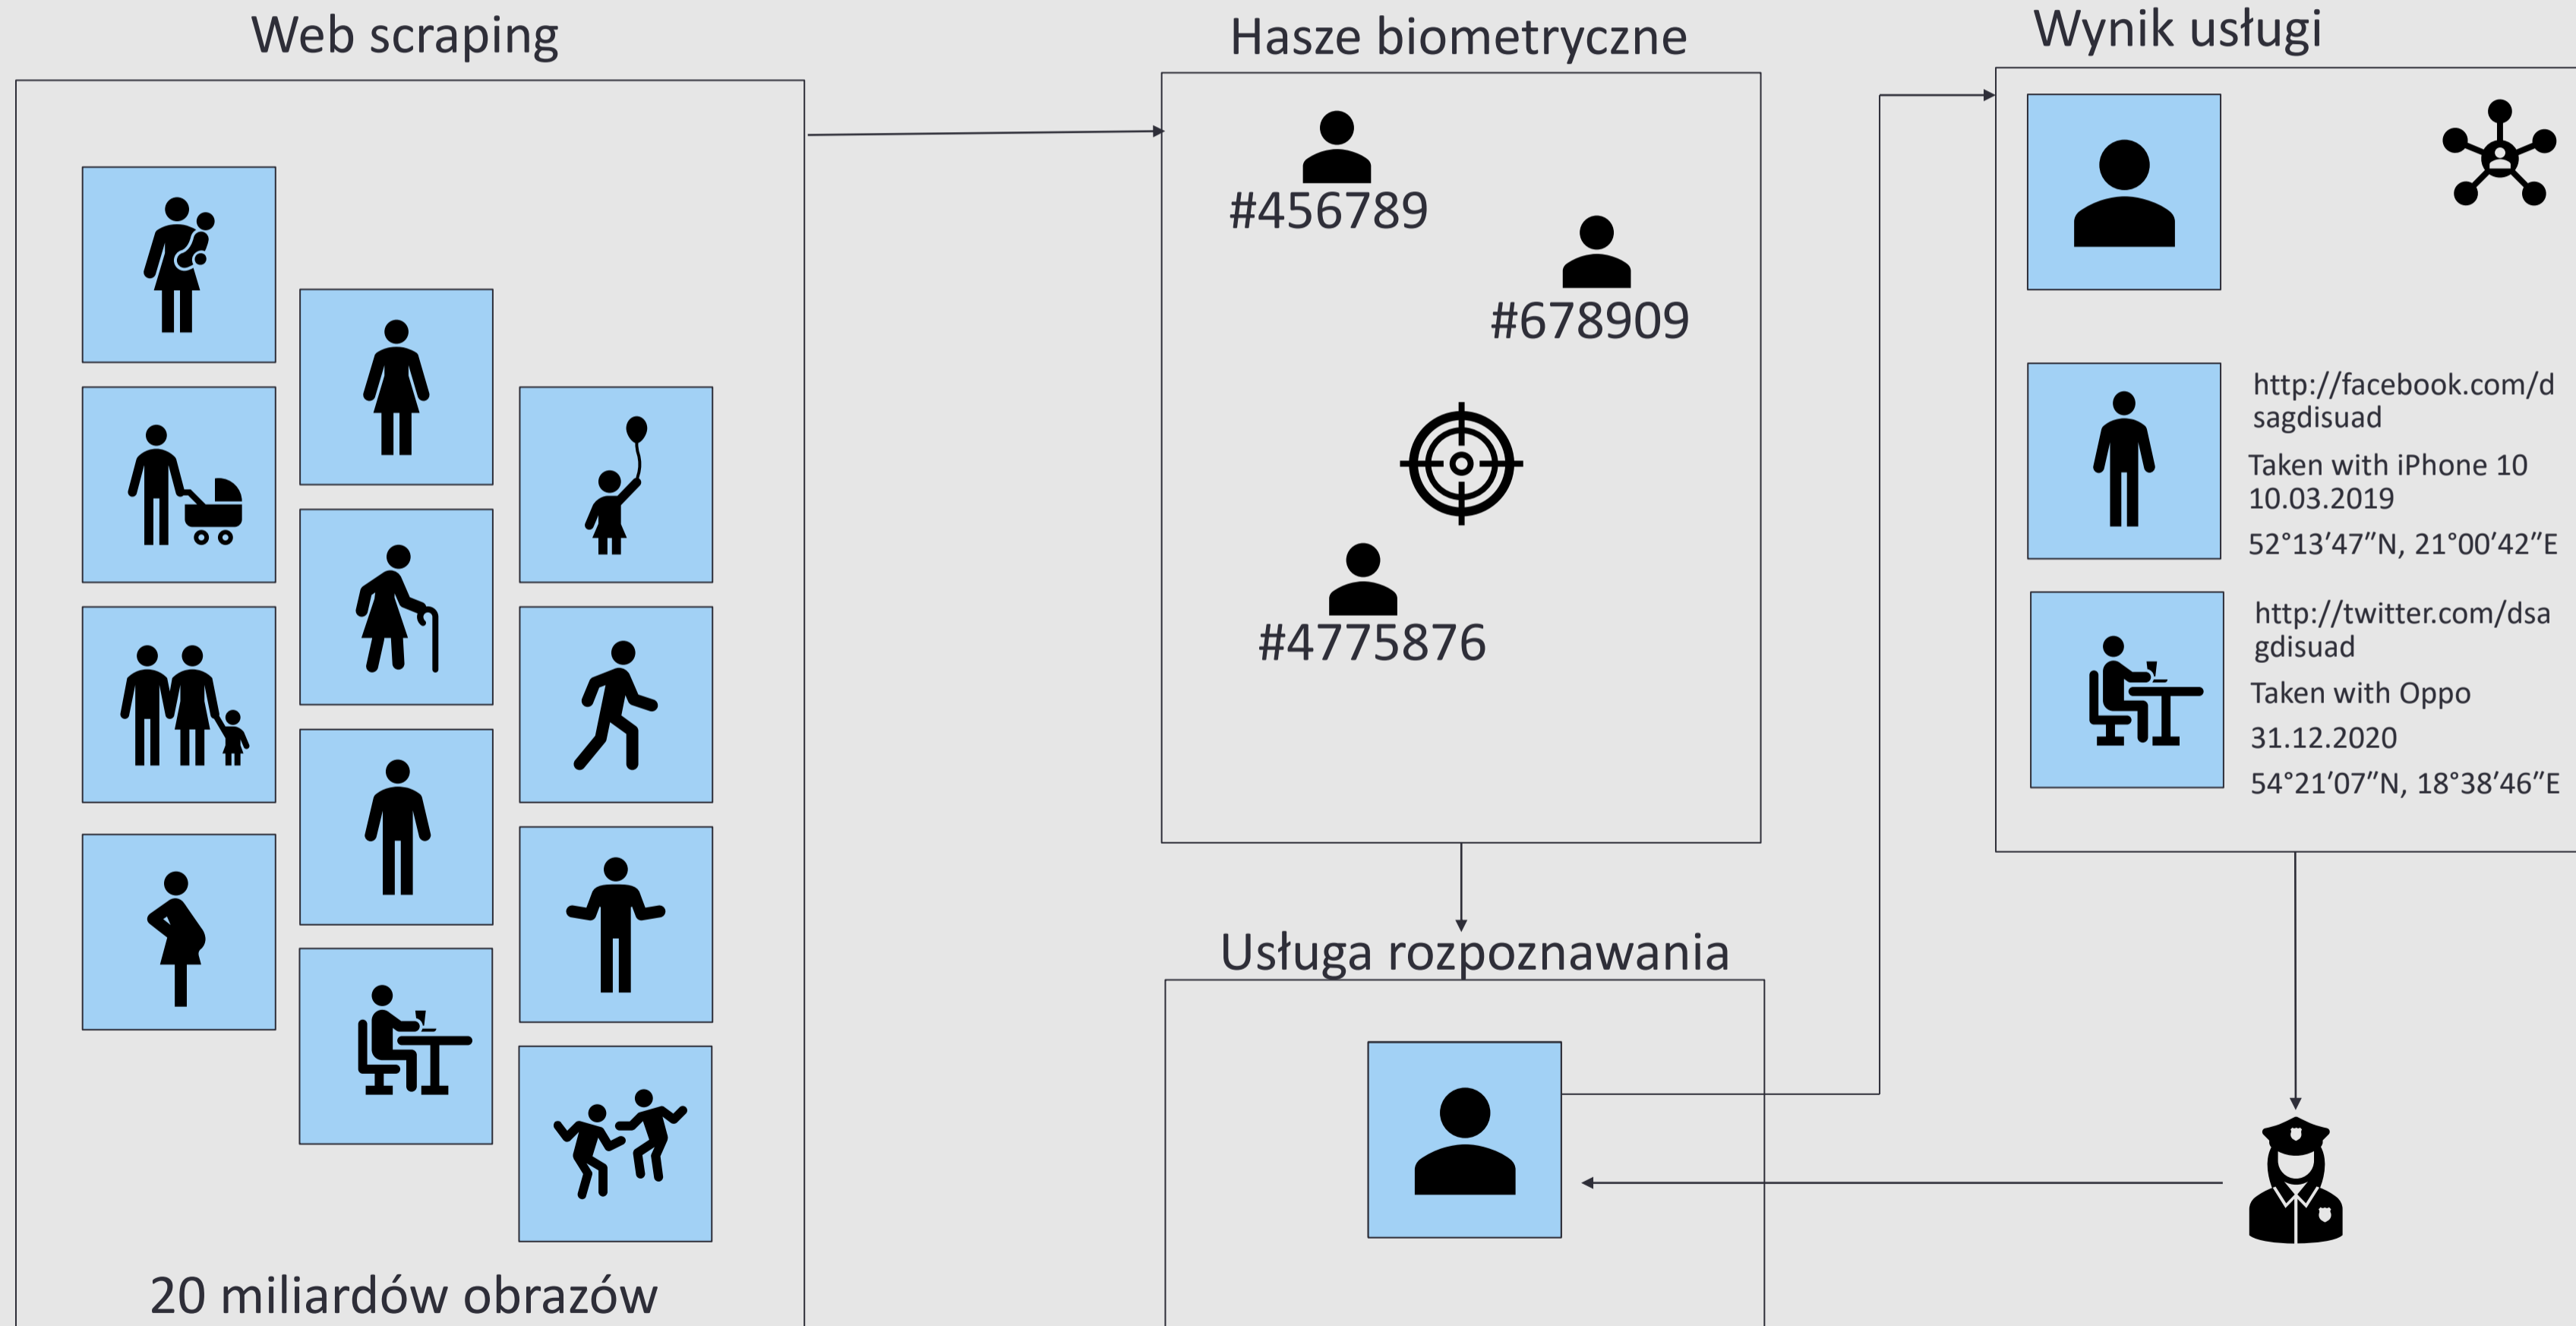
Web scraping

20 miliardów obrazów

Hasze biometryczne

#456789

#678909

#4775876

Usługa rozpoznawania

Wynik usługi

http://facebook.com/dsagdisuad

Taken with iPhone 10
10.03.2019

52°13′47″N, 21°00′42″E

http://twitter.com/dsagdisuad

Taken with Oppo

31.12.2020

54°21′07″N, 18°38′46″E